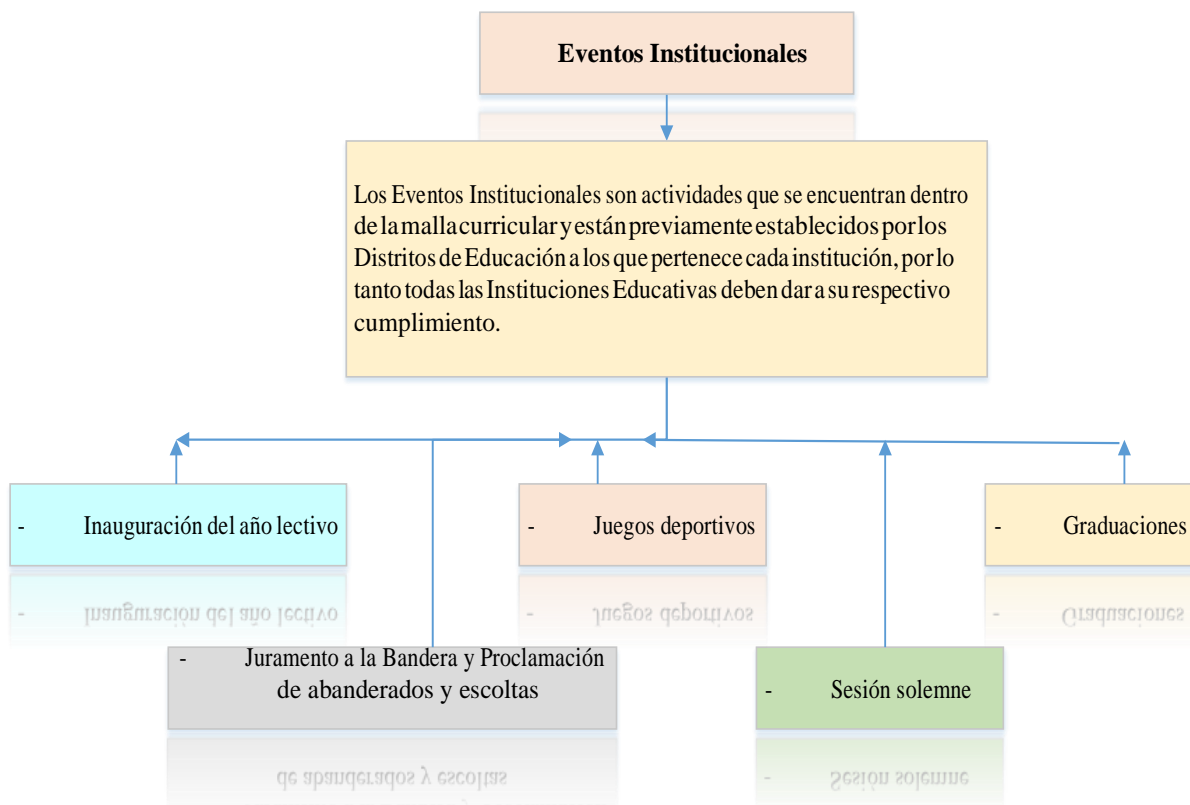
Eventos Institucionales

Los Eventos Institucionales son actividades que se encuentran dentro de la malla curricular y están previamente establecidos por los Distritos de Educación a los que pertenece cada institución, por lo tanto todas las Instituciones Educativas deben dar a su respectivo cumplimiento.

- Inauguración del año lectivo

- Juegos deportivos

- Graduaciones

- Juramento a la Bandera y Proclamación de abanderados y escoltas

- Sesión solemne